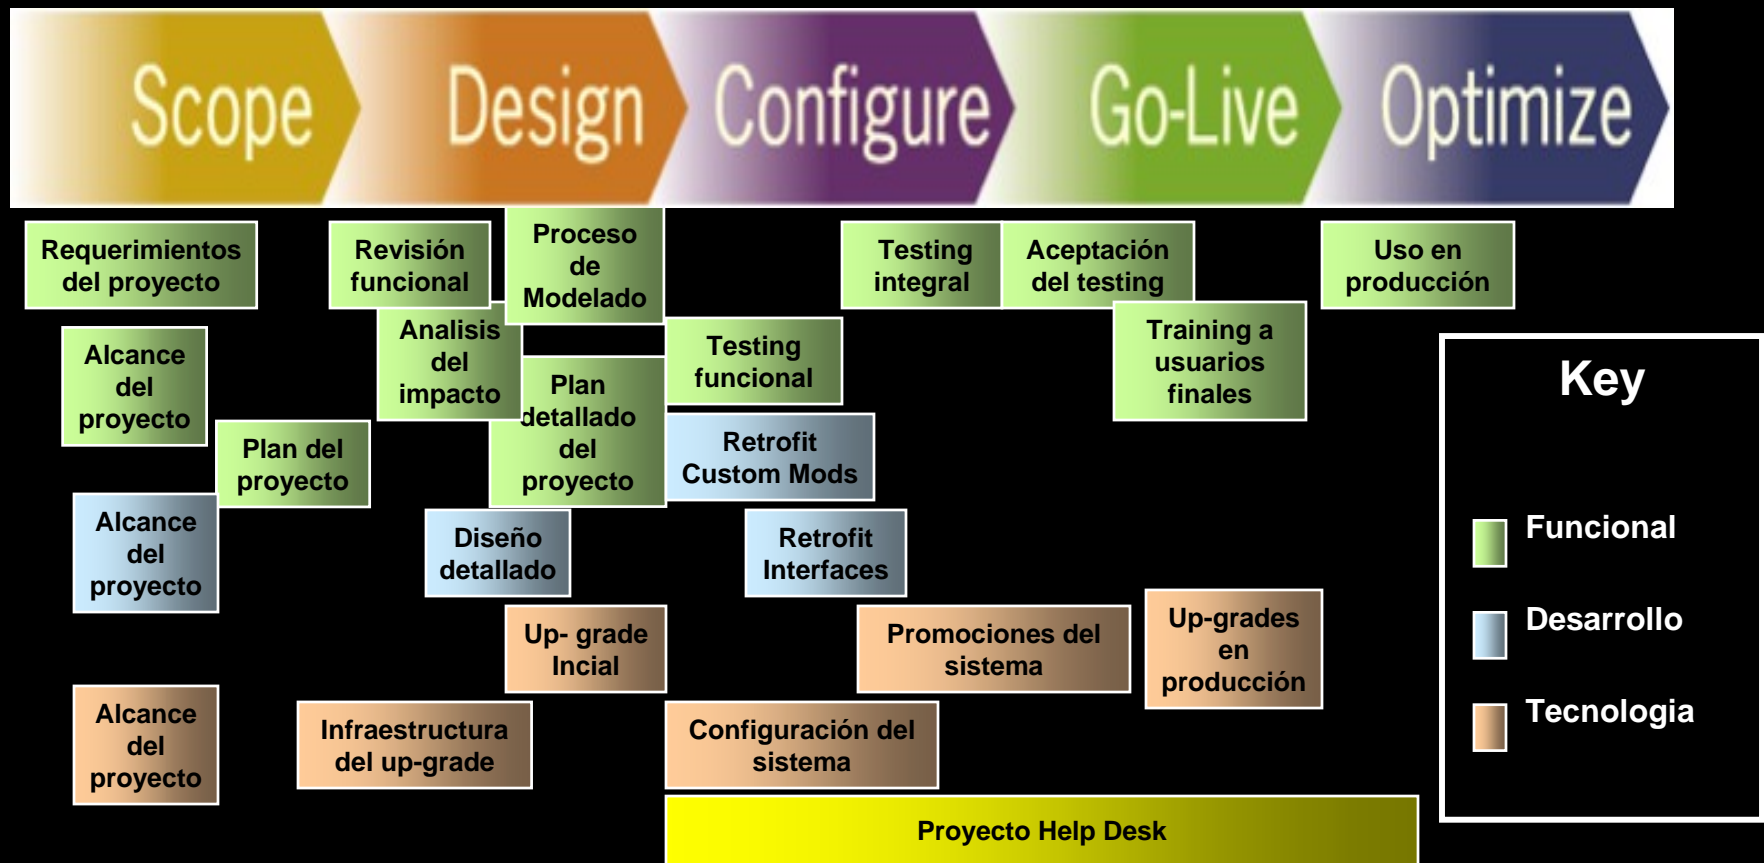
Scope Design Configure Go-Live Optimize

Requerimientos del proyecto

Revisión funcional

Proceso de Modelado

Testing integral

Aceptación del testing

Uso en producción

Alcance del proyecto

Analisis del impacto

Plan detallado del proyecto

Testing funcional

Training a usuarios finales

Plan del proyecto

Retrofit Custom Mods

Alcance del proyecto

Diseño detallado

Retrofit Interfaces

Up- grade Incial

Promociones del sistema

Up-grades en producción

Alcance del proyecto

Infraestructura del up-grade

Configuración del sistema

Proyecto Help Desk

Key

Funcional

Desarrollo

Tecnologia